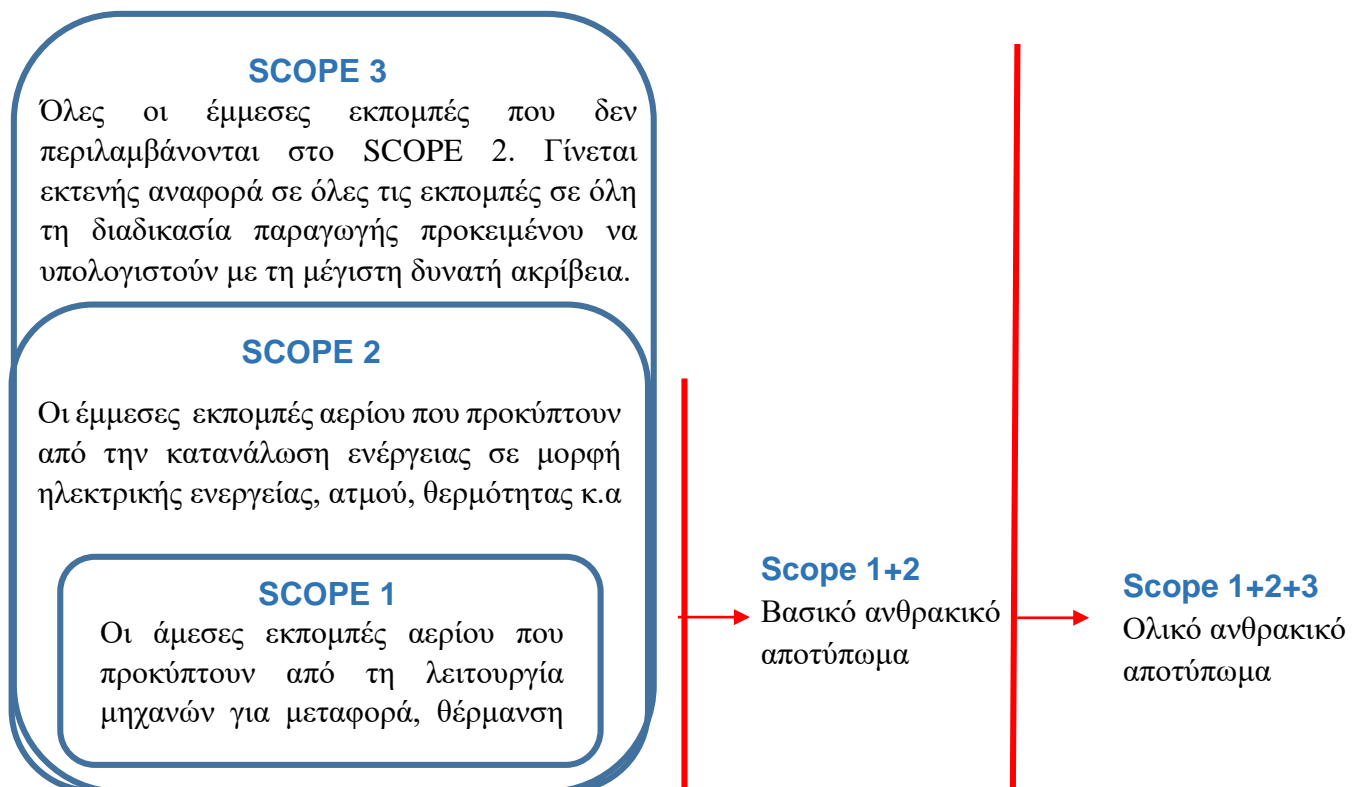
SCOPE 3
Όλες οι έμμεσες εκπομπές που δεν περιλαμβάνονται στο SCOPE 2. Γίνεται εκτενής αναφορά σε όλες τις εκπομπές σε όλη τη διαδικασία παραγωγής προκειμένου να υπολογιστούν με τη μέγιστη δυνατή ακρίβεια.

SCOPE 2
Οι έμμεσες εκπομπές αερίου που προκύπτουν από την κατανάλωση ενέργειας σε μορφή ηλεκτρικής ενεργείας, ατμού, θερμότητας κ.α

SCOPE 1
Οι άμεσες εκπομπές αερίου που προκύπτουν από τη λειτουργία μηχανών για μεταφορά, θέρμανση

Scope 1+2
Βασικό ανθρακικό αποτύπωμα

Scope 1+2+3
Ολικό ανθρακικό αποτύπωμα